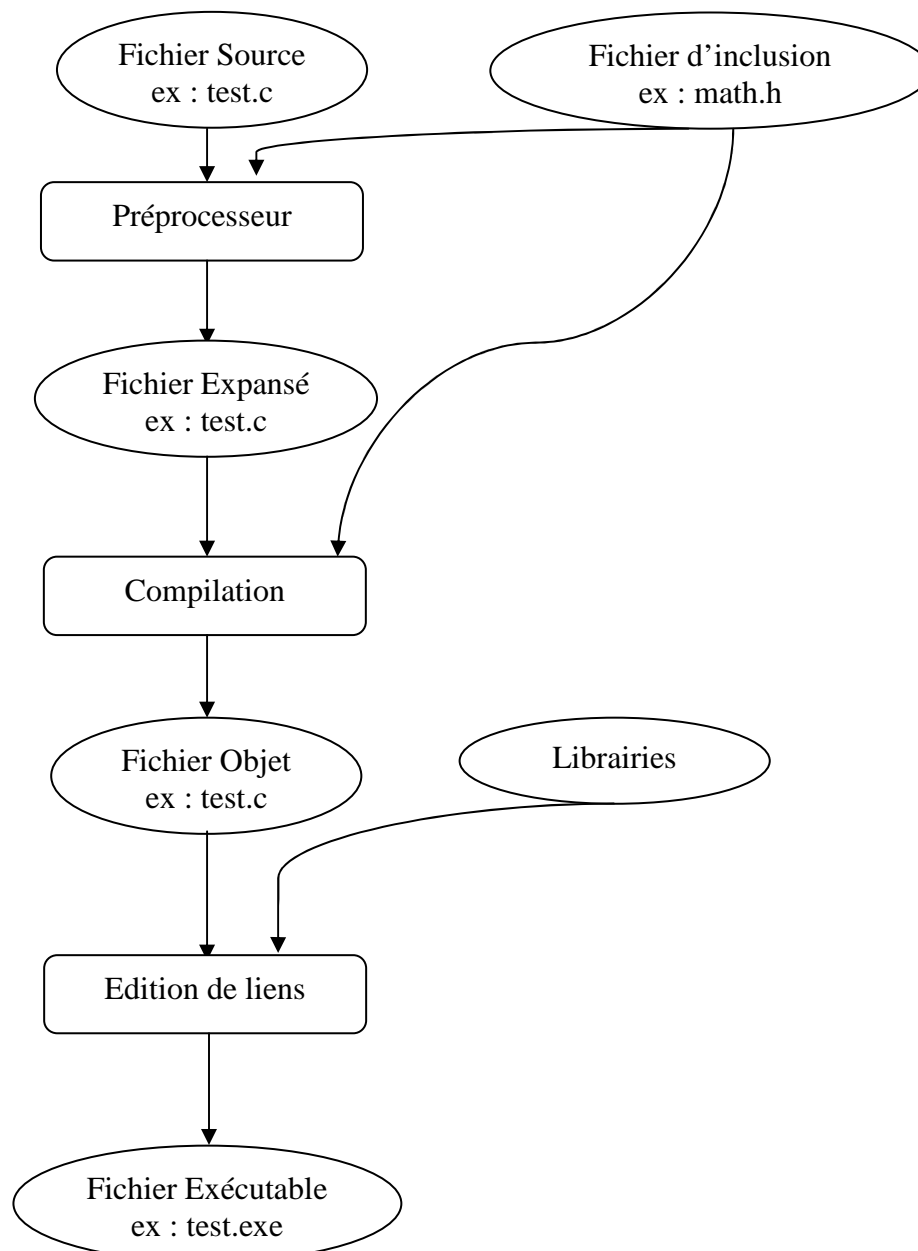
Fichier Source
ex : test.c

Fichier d’inclusion
ex : math.h

Préprocesseur

Fichier Expansé
ex : test.c

Compilation

Fichier Objet
ex : test.c

Librairies

Edition de liens

Fichier Exécutable
ex : test.exe